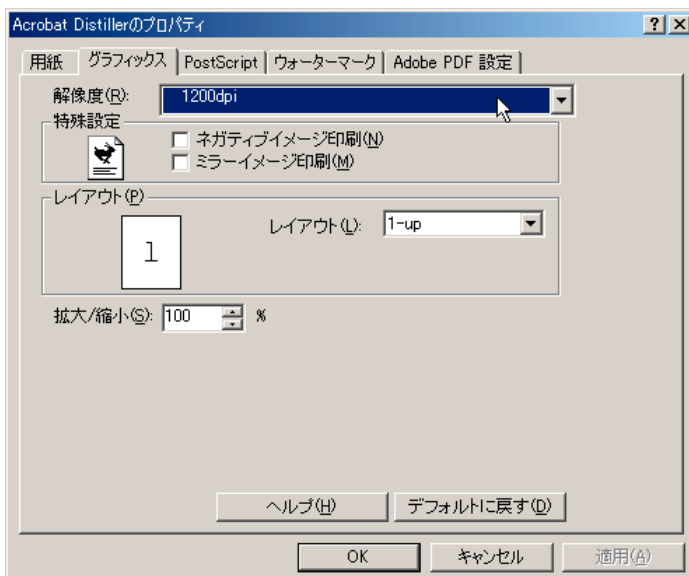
Acrobat Distillerのプロパティ ? ×

用紙 グラフィックス PostScript ウォーターマーク Adobe PDF 設定

解像度(R): 1200dpi

特殊設定

ネガティブイメージ印刷(N)

ミラーイメージ印刷(M)

レイアウト(P)

1

レイアウト(L): 1-up

拡大/縮小(S): 100 %

ヘルプ(H)

デフォルトに戻す(D)

OK

キャンセル

適用(A)